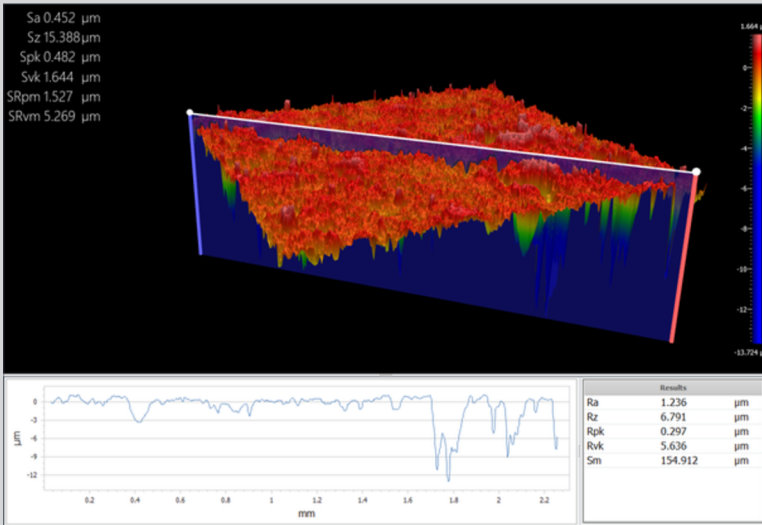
Sa 0.452 µm
Sz 15.388 µm
Spk 0.482 µm
Svk 1.644 µm
SRpm 1.527 µm
SRvm 5.269 µm

1.664 µ
0
-2
-4
-6
-8
-10
-12
-13.724 µ

0
-3
-6
-9
-12
µm
0.2 0.4 0.6 0.8 1 1.2 1.4 1.6 1.8 2 2.2
mm

| Results | | |
|---|---|---|
| Ra | 1.236 | µm |
| Rz | 6.791 | µm |
| Rpk | 0.297 | µm |
| Rvk | 5.636 | µm |
| Sm | 154.912 | µm |